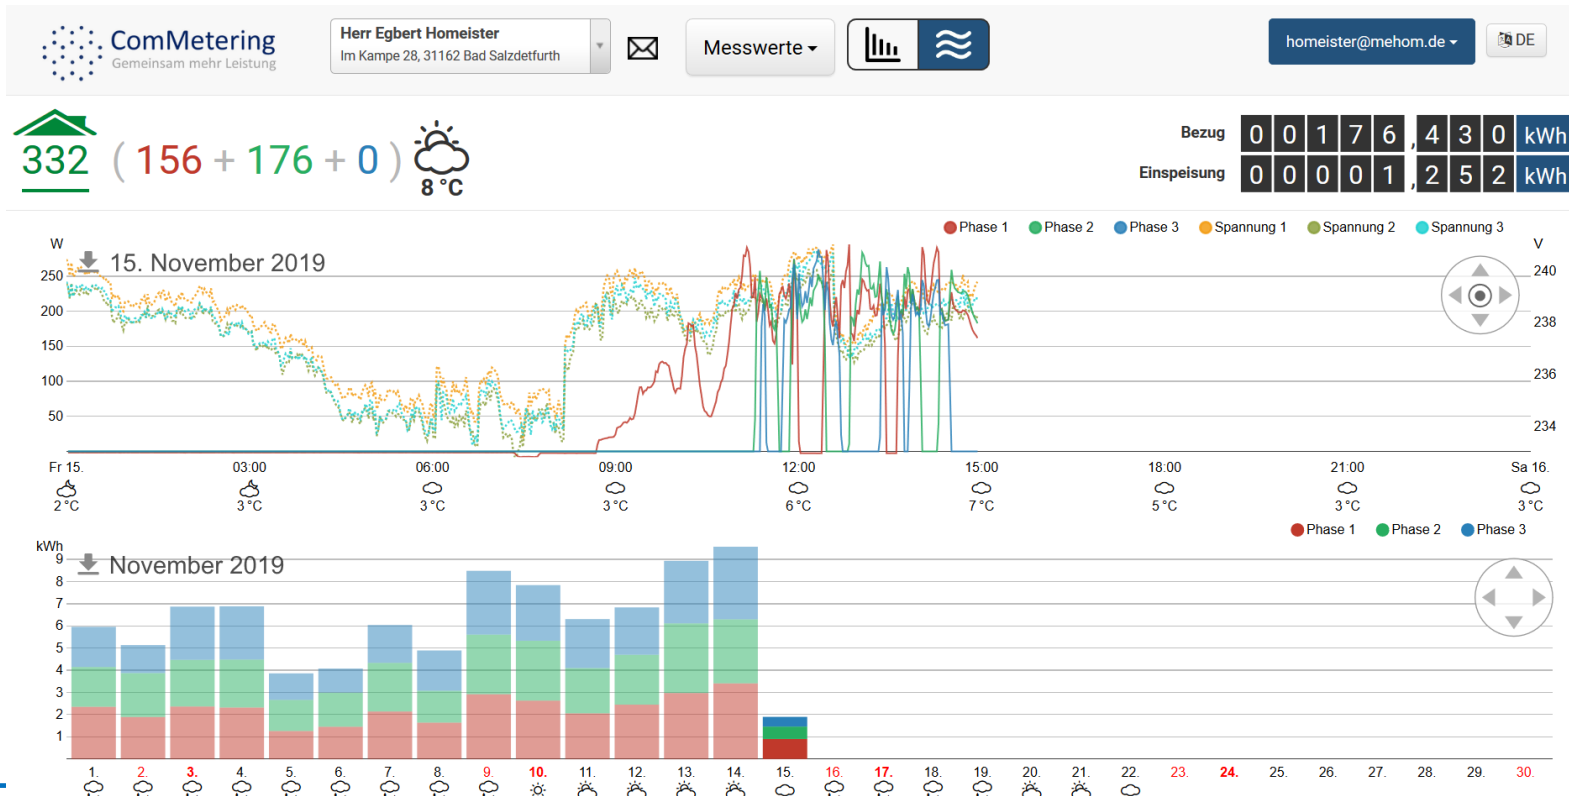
ComMetering
Gemeinsam mehr Leistung

Herr Egbert Homeister
Im Kampe 28, 31162 Bad Salzdetfurth

Messwerte

homeister@mehom.de

DE

332 ( 156 + 176 + 0 )

8 °C

Bezug 0 0 1 7 6 , 4 3 0 kWh
Einspeisung 0 0 0 0 1 , 2 5 2 kWh

Phase 1 Phase 2 Phase 3 Spannung 1 Spannung 2 Spannung 3

W
15. November 2019
250
200
150
100
50

V
240
238
236
234

Fr 15. 2 °C
03:00 3 °C
06:00 3 °C
09:00 3 °C
12:00 6 °C
15:00 7 °C
18:00 5 °C
21:00 3 °C
Sa 16. 3 °C

Phase 1 Phase 2 Phase 3

kWh
November 2019
9
8
7
6
5
4
3
2
1

1. 2. 3. 4. 5. 6. 7. 8. 9. 10. 11. 12. 13. 14. 15. 16. 17. 18. 19. 20. 21. 22. 23. 24. 25. 26. 27. 28. 29. 30.